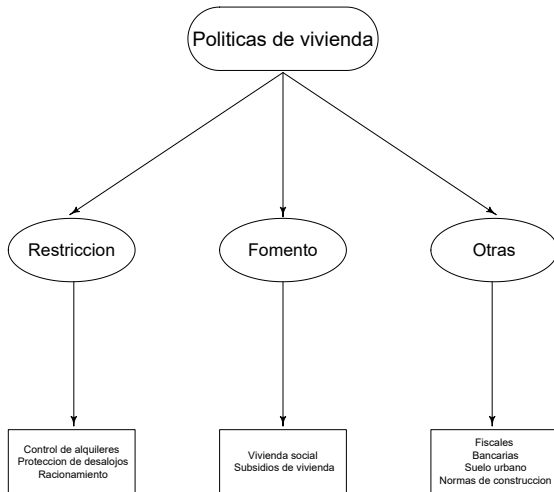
Politicas de vivienda

Restriccion

Fomento

Otras

Control de alquileres
Proteccion de desalojos
Racionamiento

Vivienda social
Subsidios de vivienda

Fiscales
Bancarias
Suelo urbano
Normas de construccion